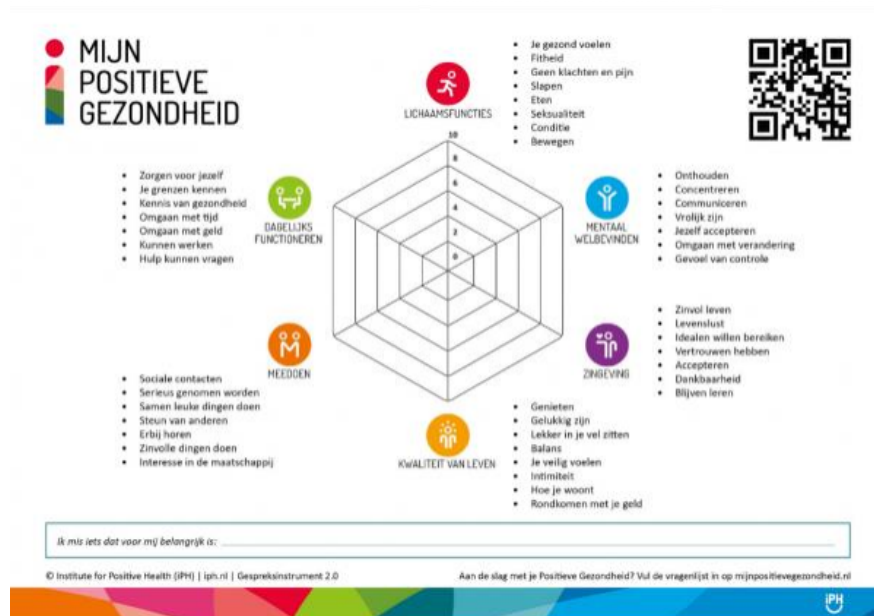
MIJN
POSITIEVE
GEZONDHEID

LICHAAMSFUNCTIES

- Je gezond voelen
- Fitheid
- Geen klachten en pijn
- Slapen
- Eten
- Seksualiteit
- Conditie
- Bewegen

10
8
6
4
2
0

DAGELIJKS FUNCTIONEREN

- Zorgen voor jezelf
- Je grenzen kennen
- Kennis van gezondheid
- Omgaan met tijd
- Omgaan met geld
- Kunnen werken
- Hulp kunnen vragen

MENTAAL WELBEVINDEN

- Onthouden
- Concentreren
- Communiceren
- Vrolijk zijn
- Jezelf accepteren
- Omgaan met verandering
- Gevoel van controle

ZINGEVING

- Zinvol leven
- Levenslust
- Idealen willen bereiken
- Vertrouwen hebben
- Accepteren
- Dankbaarheid
- Blijven leren

MEEDOEN

- Sociale contacten
- Serieus genomen worden
- Samen leuke dingen doen
- Steun van anderen
- Erbij horen
- Zinvolle dingen doen
- Interesse in de maatschappij

KWALITEIT VAN LEVEN

- Genieten
- Gelukkig zijn
- Lekker in je vel zitten
- Balans
- Je veilig voelen
- Intimiteit
- Hoe je woont
- Rondkomen met je geld

Ik mis iets dat voor mij belangrijk is:

© Institute for Positive Health (iPH) | iph.nl | Gespreksinstrument 2.0

Aan de slag met je Positieve Gezondheid? Vul de vragenlijst in op mijnpositievegezondheid.nl

iPH